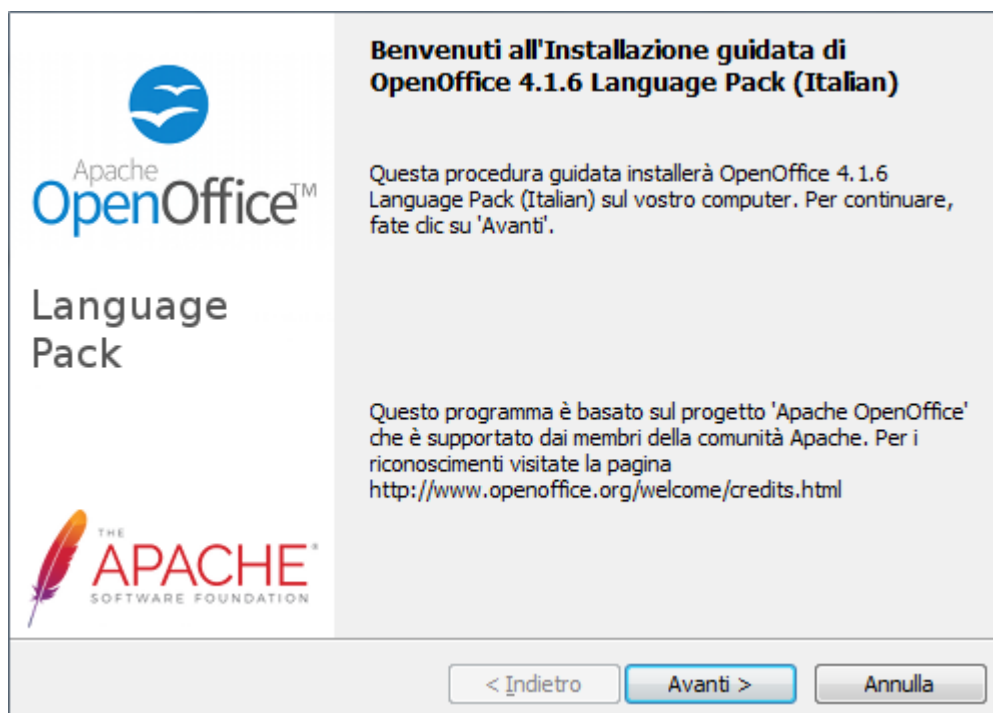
Apache OpenOffice™

Language Pack

THE APACHE® SOFTWARE FOUNDATION

Benvenuti all'Installazione guidata di OpenOffice 4.1.6 Language Pack (Italian)

Questa procedura guidata installerà OpenOffice 4.1.6 Language Pack (Italian) sul vostro computer. Per continuare, fate clic su 'Avanti'.

Questo programma è basato sul progetto 'Apache OpenOffice' che è supportato dai membri della comunità Apache. Per i riconoscimenti visitate la pagina http://www.openoffice.org/welcome/credits.html

< Indietro

Avanti >

Annulla